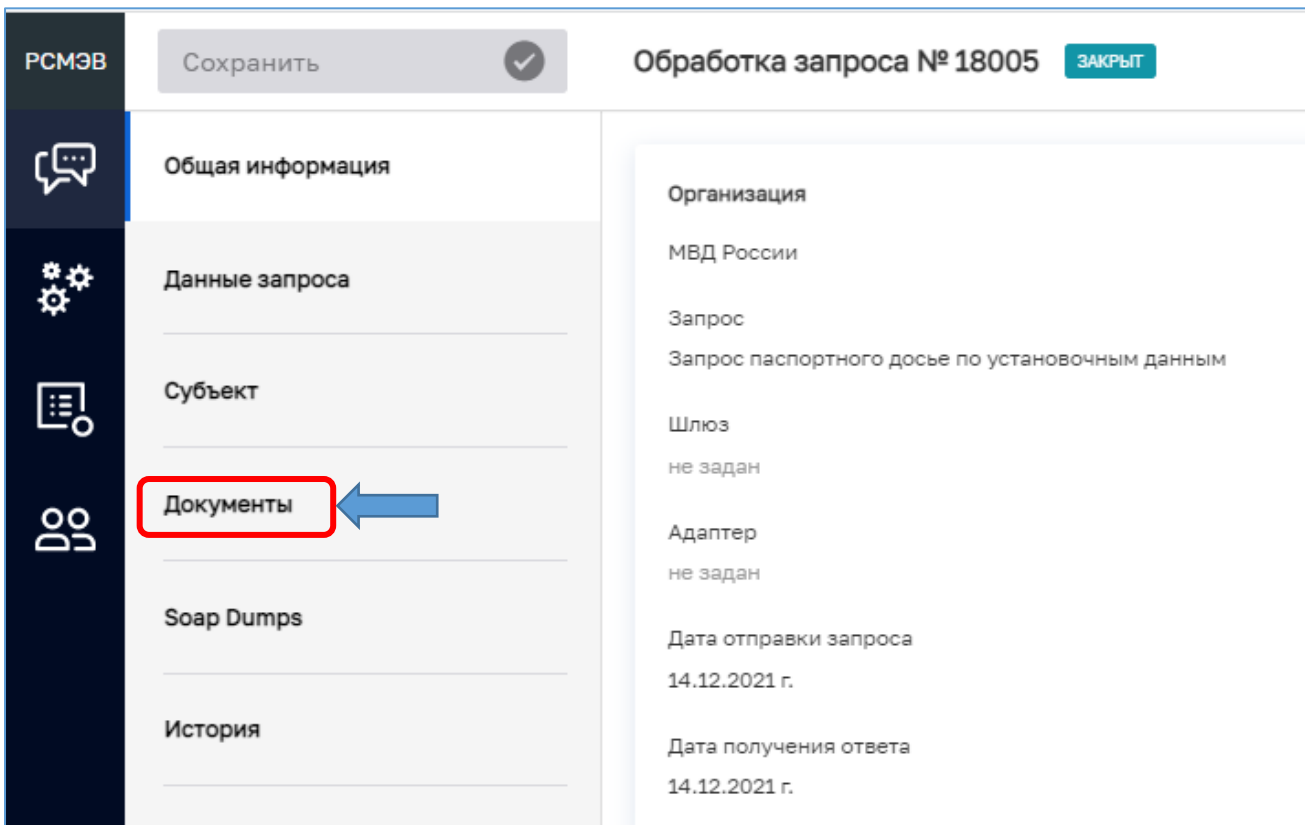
РСМЭВ

Сохранить

Обработка запроса № 18005 ЗАКРЫТ

Общая информация

Данные запроса

Субъект

Документы

Soap Dumps

История

Организация

МВД России

Запрос

Запрос паспортного досье по установочным данным

Шлюз

не задан

Адаптер

не задан

Дата отправки запроса

14.12.2021 г.

Дата получения ответа

14.12.2021 г.